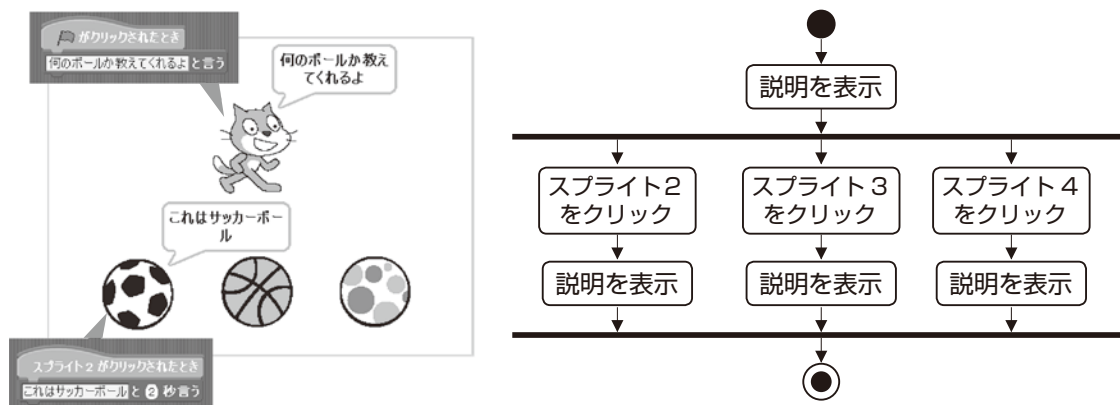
がクリックされたとき
何のボールか教えてくれるよ と言う

何のボールか教えてくれるよ

これはサッカーボール

スプライト２ がクリックされたとき
これはサッカーボール と 2 秒言う

説明を表示

スプライト2をクリック

スプライト３をクリック

スプライト４をクリック

説明を表示

説明を表示

説明を表示